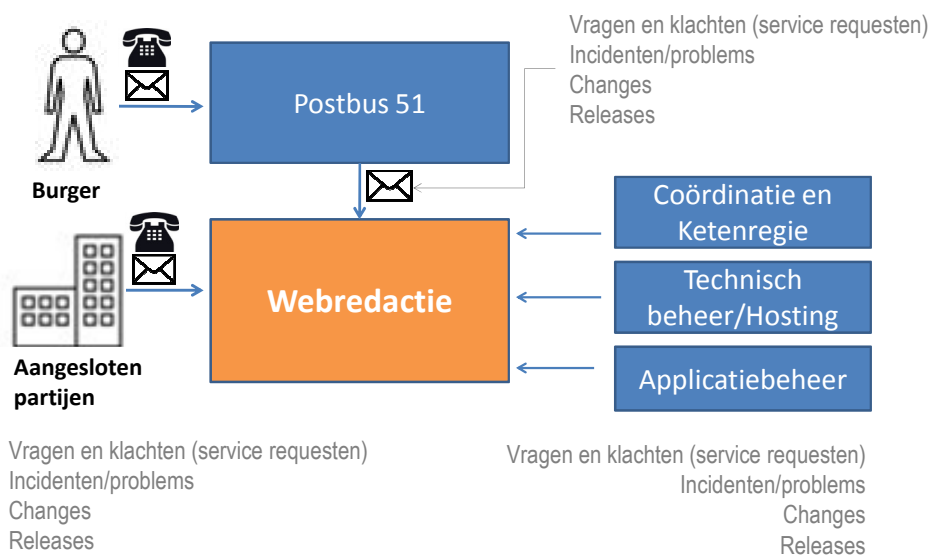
Vragen en klachten (service requesten)
Incidenten/problems
Changes
Releases

Postbus 51

Burger

Coördinatie en Ketenregie

Technisch beheer/Hosting

Webredactie

Applicatiebeheer

Aangesloten partijen

Vragen en klachten (service requesten)
Incidenten/problems
Changes
Releases

Vragen en klachten (service requesten)
Incidenten/problems
Changes
Releases